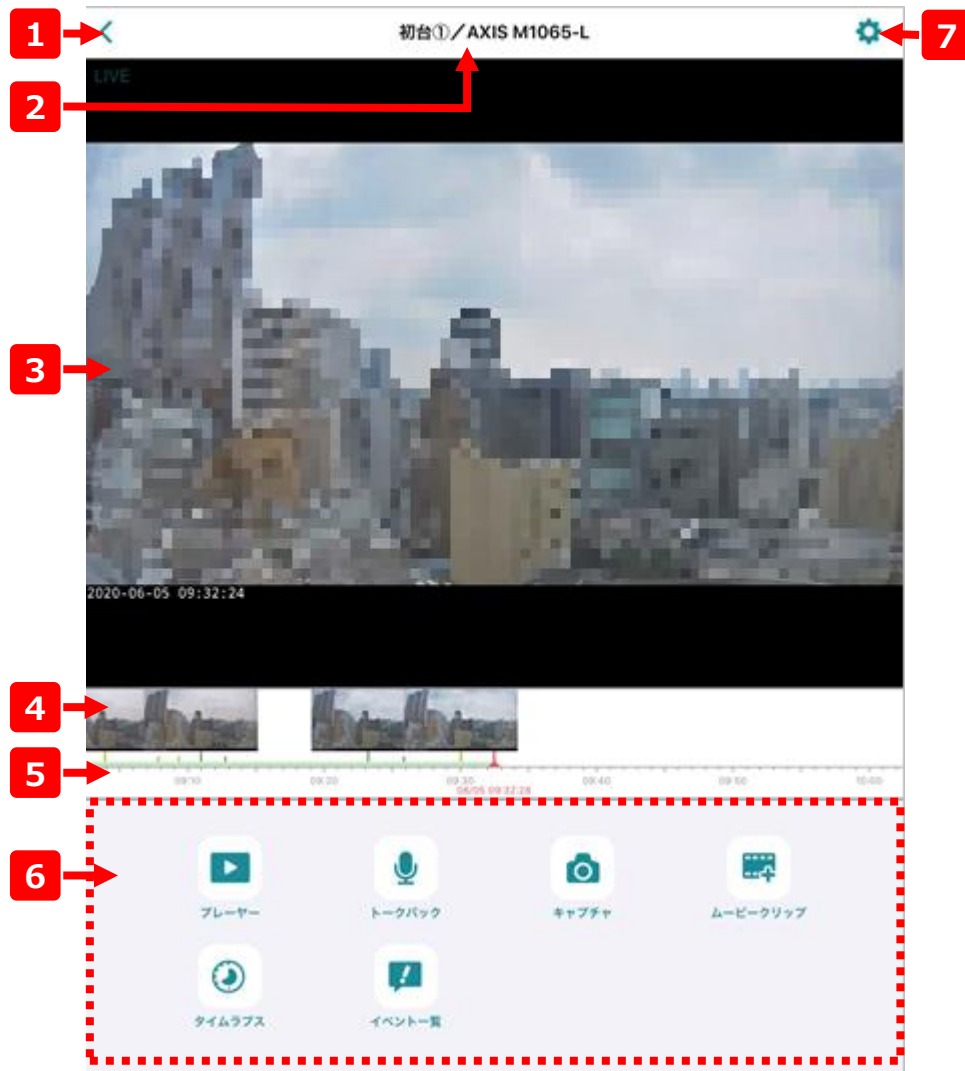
1

初台①／AXIS M1065-L

7

2

LIVE

3

2020-06-05 09:32:24

4

5

09:10

09:20

09:30

09:40

09:50

10:00

06/05 09:32:28

6

プレーヤー

トークバック

キャプチャ

ムービークリップ

タイムラプス

イベント一覧